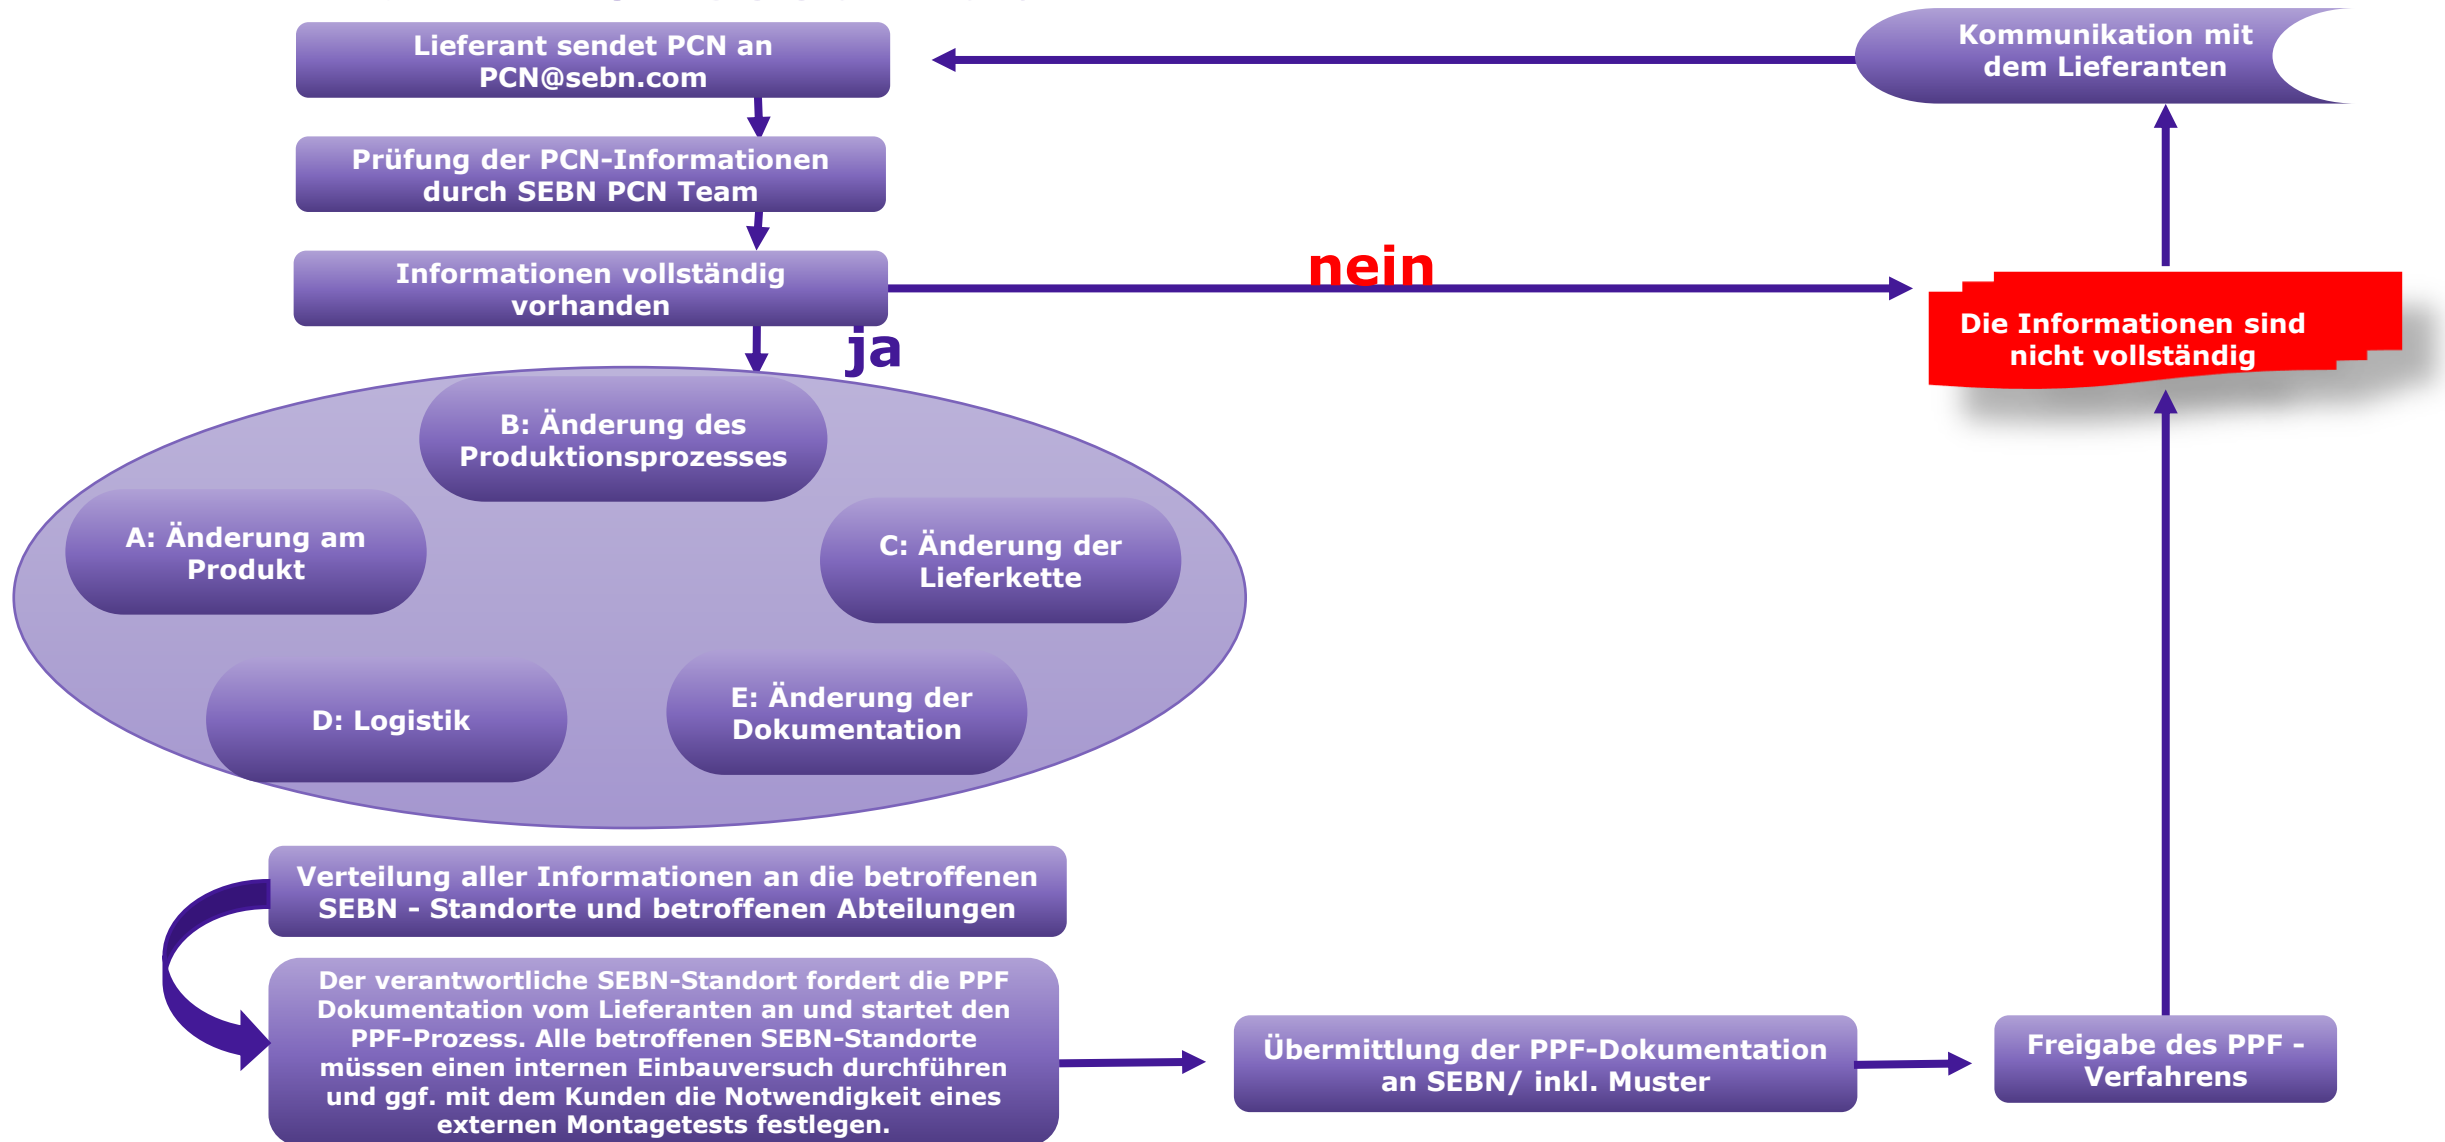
Lieferant sendet PCN an PCN@sebn.com

Kommunikation mit dem Lieferanten

Prüfung der PCN-Informationen durch SEBN PCN Team

Informationen vollständig vorhanden

nein

Die Informationen sind nicht vollständig

ja

B: Änderung des Produktionsprozesses

A: Änderung am Produkt

C: Änderung der Lieferkette

D: Logistik

E: Änderung der Dokumentation

Verteilung aller Informationen an die betroffenen SEBN - Standorte und betroffenen Abteilungen

Der verantwortliche SEBN-Standort fordert die PPF Dokumentation vom Lieferanten an und startet den PPF-Prozess. Alle betroffenen SEBN-Standorte müssen einen internen Einbauversuch durchführen und ggf. mit dem Kunden die Notwendigkeit eines externen Montagetests festlegen.

Übermittlung der PPF-Dokumentation an SEBN/ inkl. Muster

Freigabe des PPF - Verfahrens